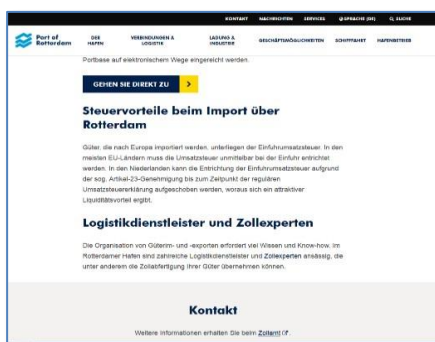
KONTAKT NACHRICHTEN SERVICES SPRACHE (DE) SUCHE

Port of Rotterdam

DER HAFEN | VERBINDUNGEN & LOGISTIK | LADUNG & INDUSTRIE | GESCHÄFTSMÖGLICHKEITEN | SCHIFFFAHRT | HAFENBETRIEB

Portbase auf elektronischem Wege eingereicht werden.

GEHEN SIE DIREKT ZU

Steuervorteile beim Import über Rotterdam

Güter, die nach Europa importiert werden, unterliegen der Einfuhrumsatzsteuer. In den meisten EU-Ländern muss die Umsatzsteuer unmittelbar bei der Einfuhr entrichtet werden. In den Niederlanden kann die Entrichtung der Einfuhrumsatzsteuer aufgrund der sog. Artikel-23-Genehmigung bis zum Zeitpunkt der regulären Umsatzsteuererklärung aufgeschoben werden, woraus sich ein attraktiver Liquiditätsvorteil ergibt.

Logistikdienstleister und Zollexperten

Die Organisation von Güterim- und -exporten erfordert viel Wissen und Know-how. Im Rotterdamer Hafen sind zahlreiche Logistikdienstleister und Zollexperten ansässig, die unter anderem die Zollabfertigung Ihrer Güter übernehmen können.

Kontakt

Weitere Informationen erhalten Sie beim Zollamt